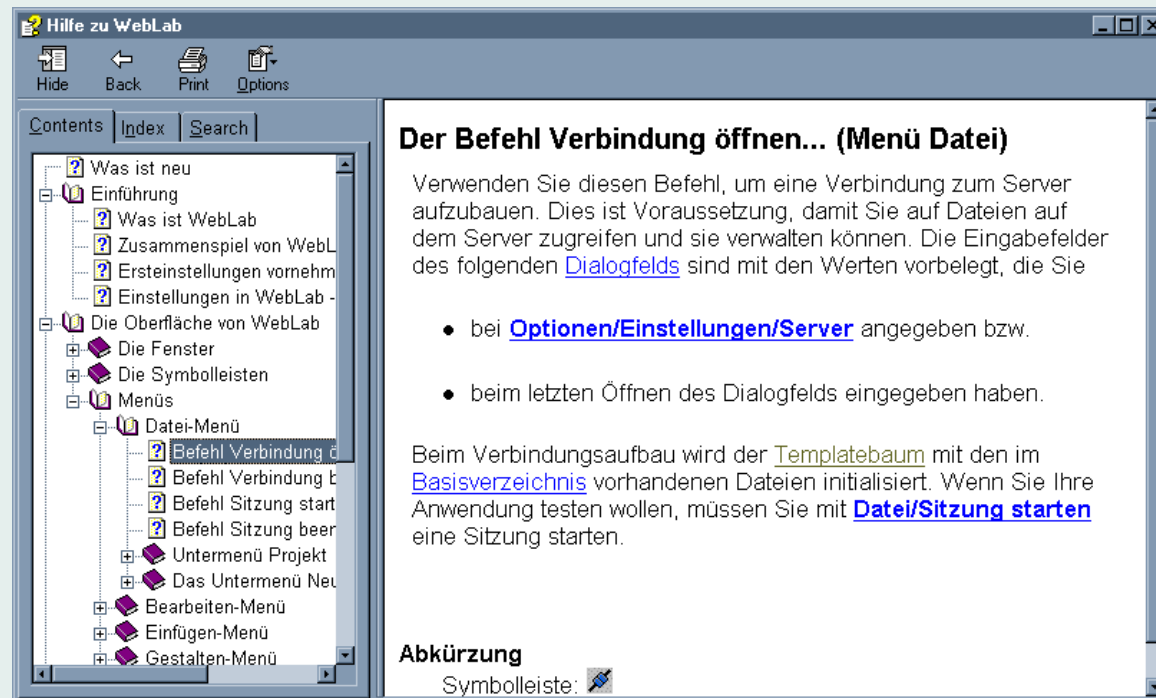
Hilfe zu WebLab

Hide Back Print Options

Contents Index Search

Was ist neu
Einführung
Was ist WebLab
Zusammenspiel von WebL
Ersteinstellungen vornehm
Einstellungen in WebLab -
Die Oberfläche von WebLab
Die Fenster
Die Symbolleisten
Menüs
Datei-Menü
Befehl Verbindung ö
Befehl Verbindung b
Befehl Sitzung start
Befehl Sitzung beer
Untermenü Projekt
Das Untermenü Neu
Bearbeiten-Menü
Einfügen-Menü
Gestalten-Menü

Der Befehl Verbindung öffnen... (Menü Datei)

Verwenden Sie diesen Befehl, um eine Verbindung zum Server aufzubauen. Dies ist Voraussetzung, damit Sie auf Dateien auf dem Server zugreifen und sie verwalten können. Die Eingabefelder des folgenden Dialogfelds sind mit den Werten vorbelegt, die Sie

• bei Optionen/Einstellungen/Server angegeben bzw.

• beim letzten Öffnen des Dialogfelds eingegeben haben.

Beim Verbindungsaufbau wird der Templatebaum mit den im Basisverzeichnis vorhandenen Dateien initialisiert. Wenn Sie Ihre Anwendung testen wollen, müssen Sie mit Datei/Sitzung starten eine Sitzung starten.

Abkürzung
Symbolleiste: